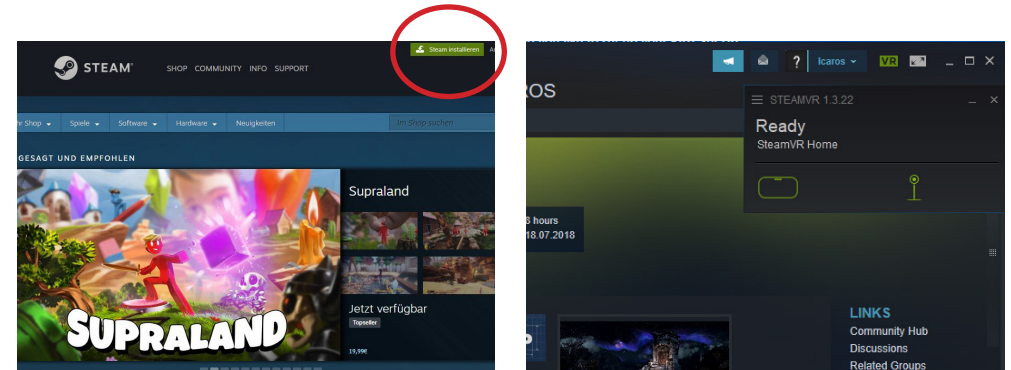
STEAM

SHOP COMMUNITY INFO SUPPORT

Steam installieren

Ihr Shop

Spiele

Software

Hardware

Neuigkeiten

Im Shop suchen

GESAGT UND EMPFOHLEN

SUPRALAND

Supraland

Jetzt verfügbar

Topseller

19,99€

?

Icaros

VR

ROS

STEAMVR 1.3.22

Ready

SteamVR Home

8 hours

18.07.2018

LINKS

Community Hub

Discussions

Related Groups